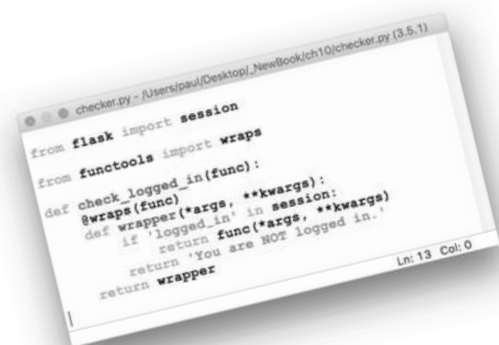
checker.py - /Users/paul/Desktop/_NewBook/ch10/checker.py (3.5.1)

from flask import session

from functools import wraps

def check_logged_in(func):
    @wraps(func)
    def wrapper(*args, **kwargs):
        if 'logged_in' in session:
            return func(*args, **kwargs)
        return 'You are NOT logged in.'
    return wrapper

Ln: 13 Col: 0